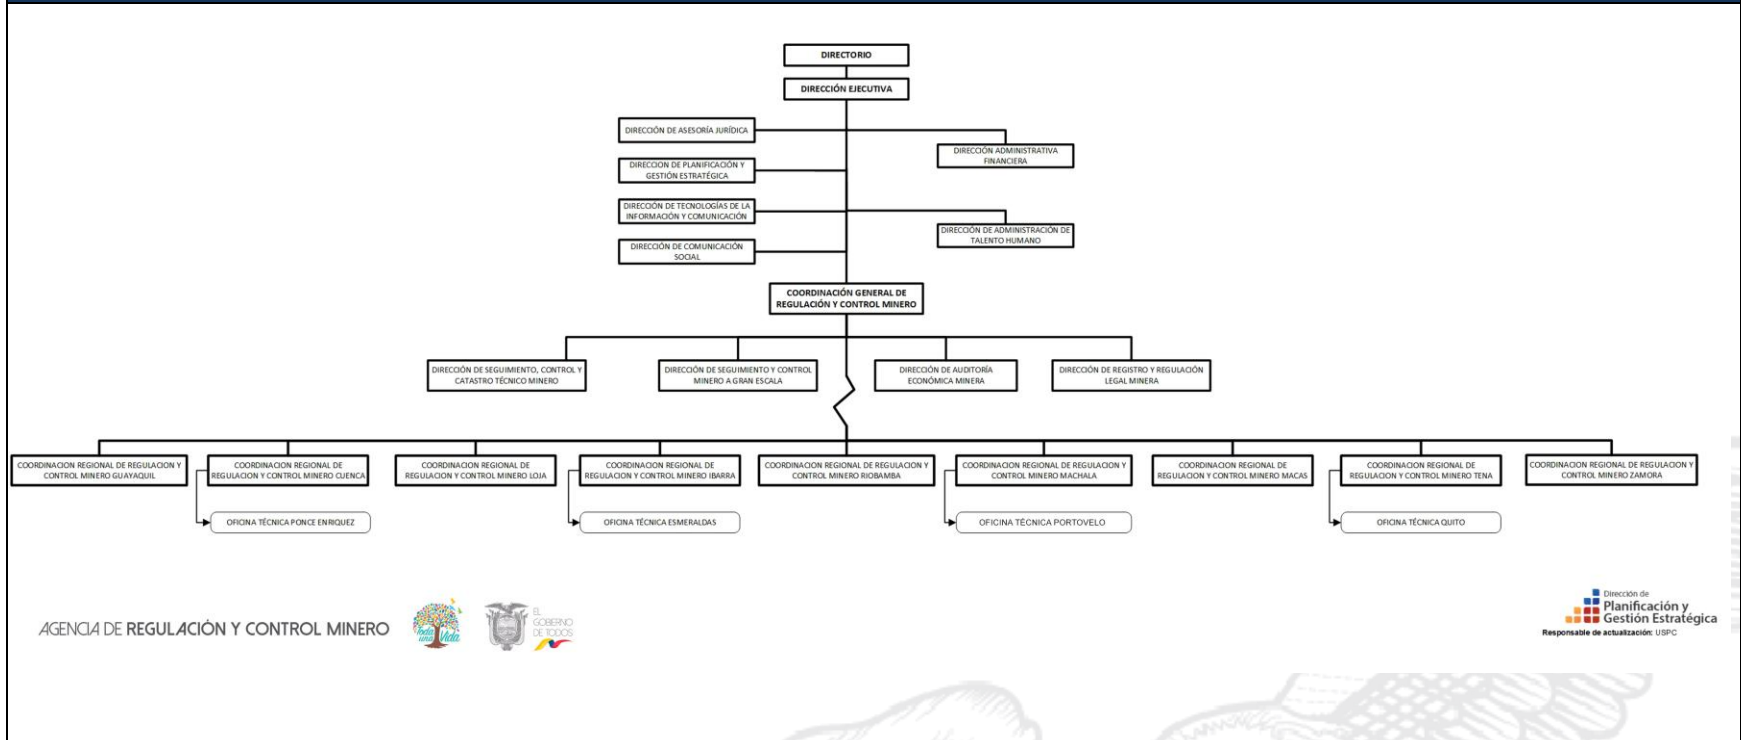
DIRECTORIO

DIRECCIÓN EJECUTIVA

DIRECCIÓN DE ASESORÍA JURÍDICA

DIRECCIÓN ADMINISTRATIVA FINANCIERA

DIRECCION DE PLANIFICACIÓN Y GESTIÓN ESTRATÉGICA

DIRECCIÓN DE TECNOLOGÍAS DE LA INFORMACIÓN Y COMUNICACIÓN

DIRECCIÓN DE ADMINISTRACIÓN DE TALENTO HUMANO

DIRECCIÓN DE COMUNICACIÓN SOCIAL

COORDINACIÓN GENERAL DE REGULACIÓN Y CONTROL MINERO

DIRECCIÓN DE SEGUIMIENTO, CONTROL Y CATASTRO TÉCNICO MINERO

DIRECCIÓN DE SEGUIMIENTO Y CONTROL MINERO A GRAN ESCALA

DIRECCIÓN DE AUDITORÍA ECONÓMICA MINERA

DIRECCIÓN DE REGISTRO Y REGULACIÓN LEGAL MINERA

COORDINACION REGIONAL DE REGULACION Y CONTROL MINERO GUAYAQUIL

COORDINACION REGIONAL DE REGULACION Y CONTROL MINERO CUENCA

OFICINA TÉCNICA PONCE ENRIQUEZ

COORDINACION REGIONAL DE REGULACION Y CONTROL MINERO LOJA

COORDINACION REGIONAL DE REGULACION Y CONTROL MINERO IBARRA

OFICINA TÉCNICA ESMERALDAS

COORDINACION REGIONAL DE REGULACION Y CONTROL MINERO RIOBAMBA

COORDINACION REGIONAL DE REGULACION Y CONTROL MINERO MACHALA

OFICINA TÉCNICA PORTOVELO

COORDINACION REGIONAL DE REGULACION Y CONTROL MINERO MACAS

COORDINACION REGIONAL DE REGULACION Y CONTROL MINERO TENA

OFICINA TÉCNICA QUITO

COORDINACION REGIONAL DE REGULACION Y CONTROL MINERO ZAMORA

AGENCIA DE REGULACIÓN Y CONTROL MINERO

Toda una Vida

EL GOBIERNO DE TODOS

Dirección de Planificación y Gestión Estratégica
Responsable de actualización: USPC